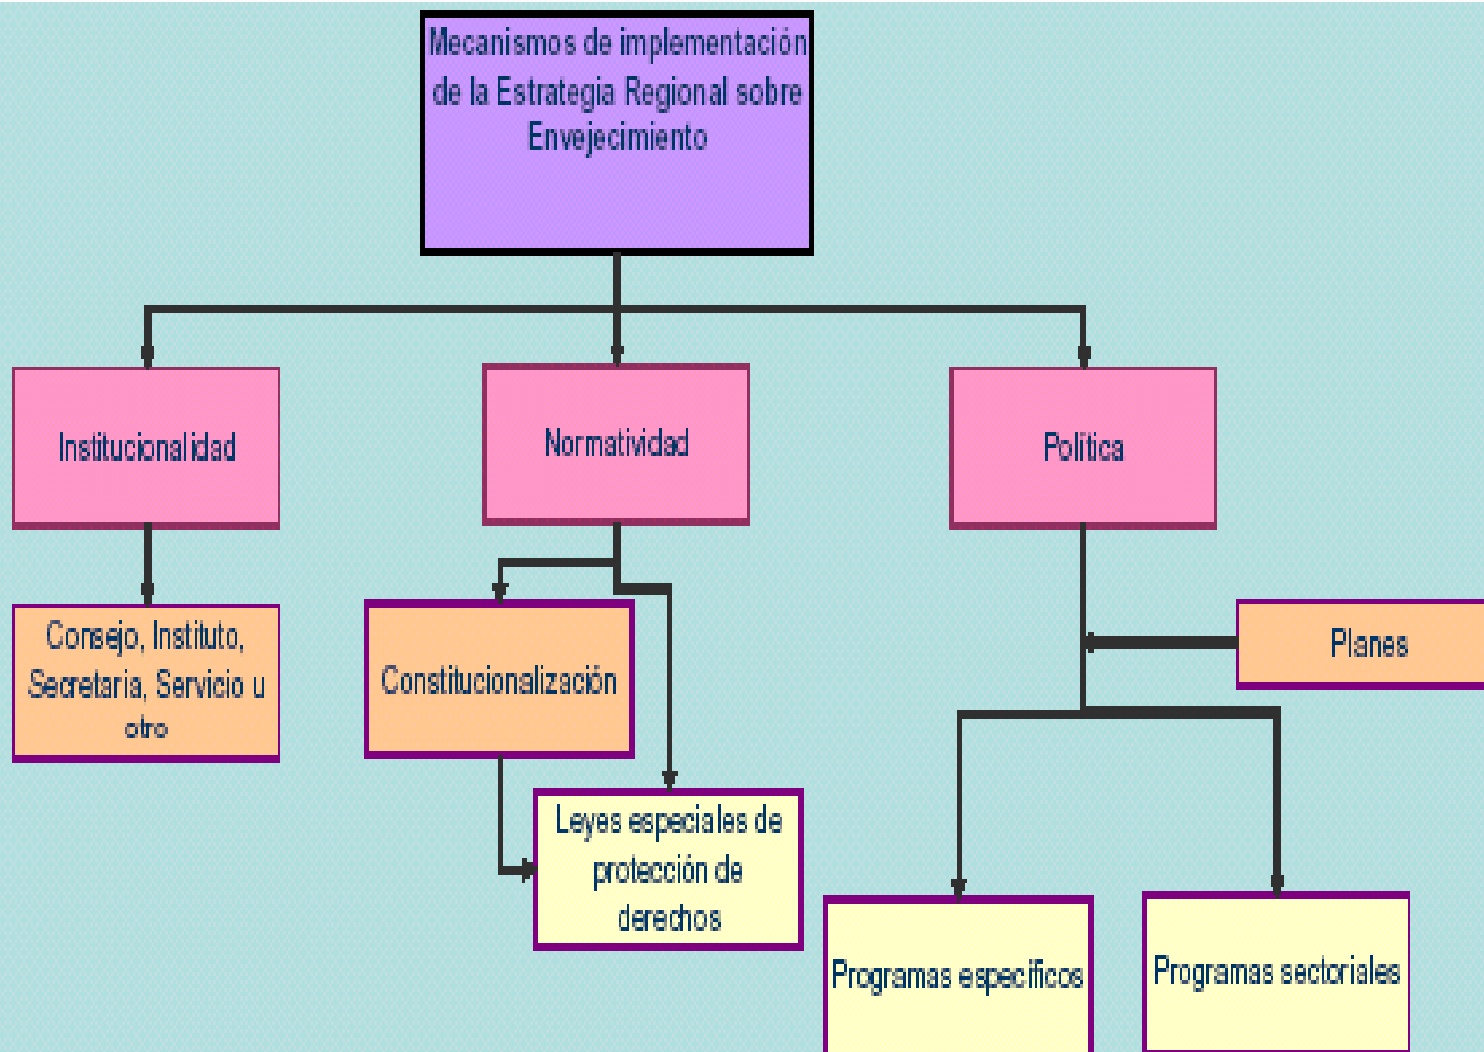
Mecanismos de implementación de la Estrategia Regional sobre Envejecimiento

Institucionalidad

Normatividad

Política

Consejo, Instituto, Secretaria, Servicio u otro

Constitucionalización

Leyes especiales de protección de derechos

Planes

Programas específicos

Programas sectoriales